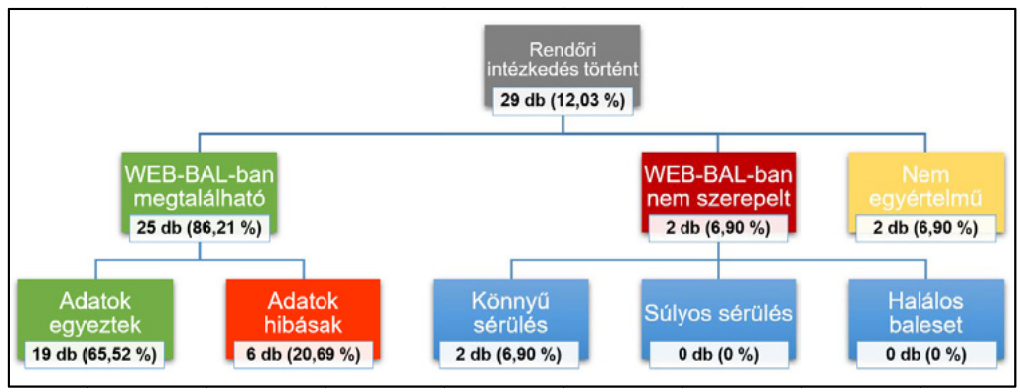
Rendőri intézkedés történt
29 db (12,03 %)

WEB-BAL-ban megtalálható
25 db (86,21 %)

WEB-BAL-ban nem szerepelt
2 db (6,90 %)

Nem egyértelmű
2 db (6,90 %)

Adatok egyeztek
19 db (65,52 %)

Adatok hibásak
6 db (20,69 %)

Könnyű sérülés
2 db (6,90 %)

Súlyos sérülés
0 db (0 %)

Halálos baleset
0 db (0 %)